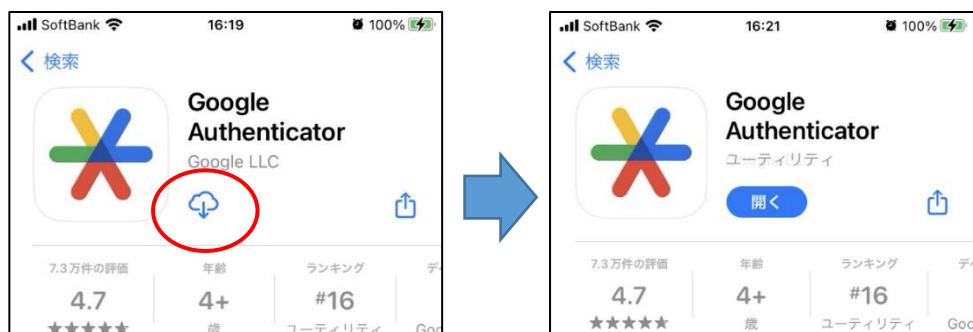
SoftBank 16:19 100%

< 検索

Google Authenticator

Google LLC

7.3万件の評価 4.7 ★★★★★

年齢 4+ 歳

ランキング #16 ユーティリティ

デ

Goo

SoftBank 16:21 100%

< 検索

Google Authenticator

ユーティリティ

開く

7.3万件の評価 4.7 ★★★★★

年齢 4+ 歳

ランキング #16 ユーティリティ

デ

Goo